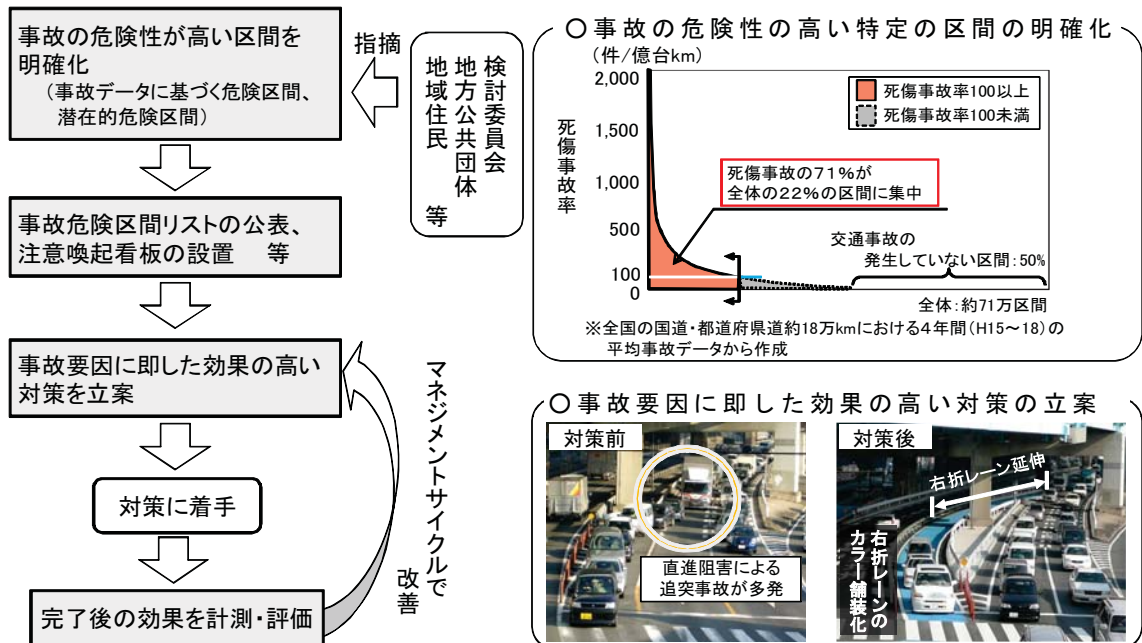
事故の危険性が高い区間を明確化
（事故データに基づく危険区間、潜在的危険区間）

指摘

検討委員会
地方公共団体
地域住民
等

事故危険区間リストの公表、注意喚起看板の設置　等

事故要因に即した効果の高い対策を立案

対策に着手

完了後の効果を計測・評価

マネジメントサイクルで改善

○事故の危険性の高い特定の区間の明確化

（件/億台km）
2,000
1,500
1,000
500
100
0
死傷事故率

死傷事故率100以上
死傷事故率100未満

死傷事故の71％が全体の22％の区間に集中

交通事故の発生していない区間：50%

全体：約71万区間

※全国の国道・都道府県道約18万kmにおける4年間（H15～18）の平均事故データから作成

○事故要因に即した効果の高い対策の立案

対策前
直進阻害による追突事故が多発

対策後
右折レーン延伸
右折レーンのカラー舗装化